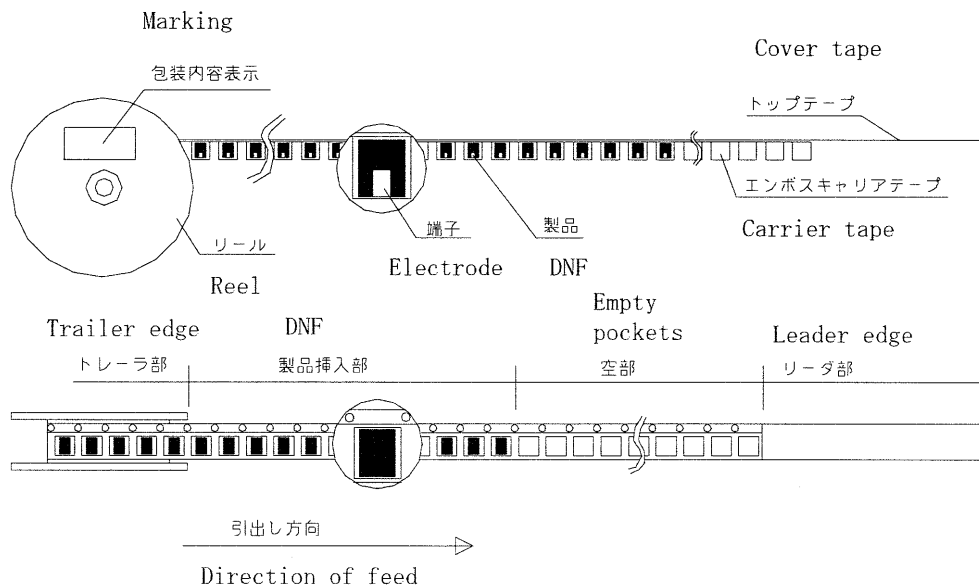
Marking

包装内容表示

Cover tape

トップテープ

エンボスキャリアテープ

Carrier tape

リール

Reel

端子

Electrode

製品

DNF

Trailer edge

トレーラ部

DNF

製品挿入部

Empty pockets

空部

Leader edge

リーダ部

引出し方向

Direction of feed